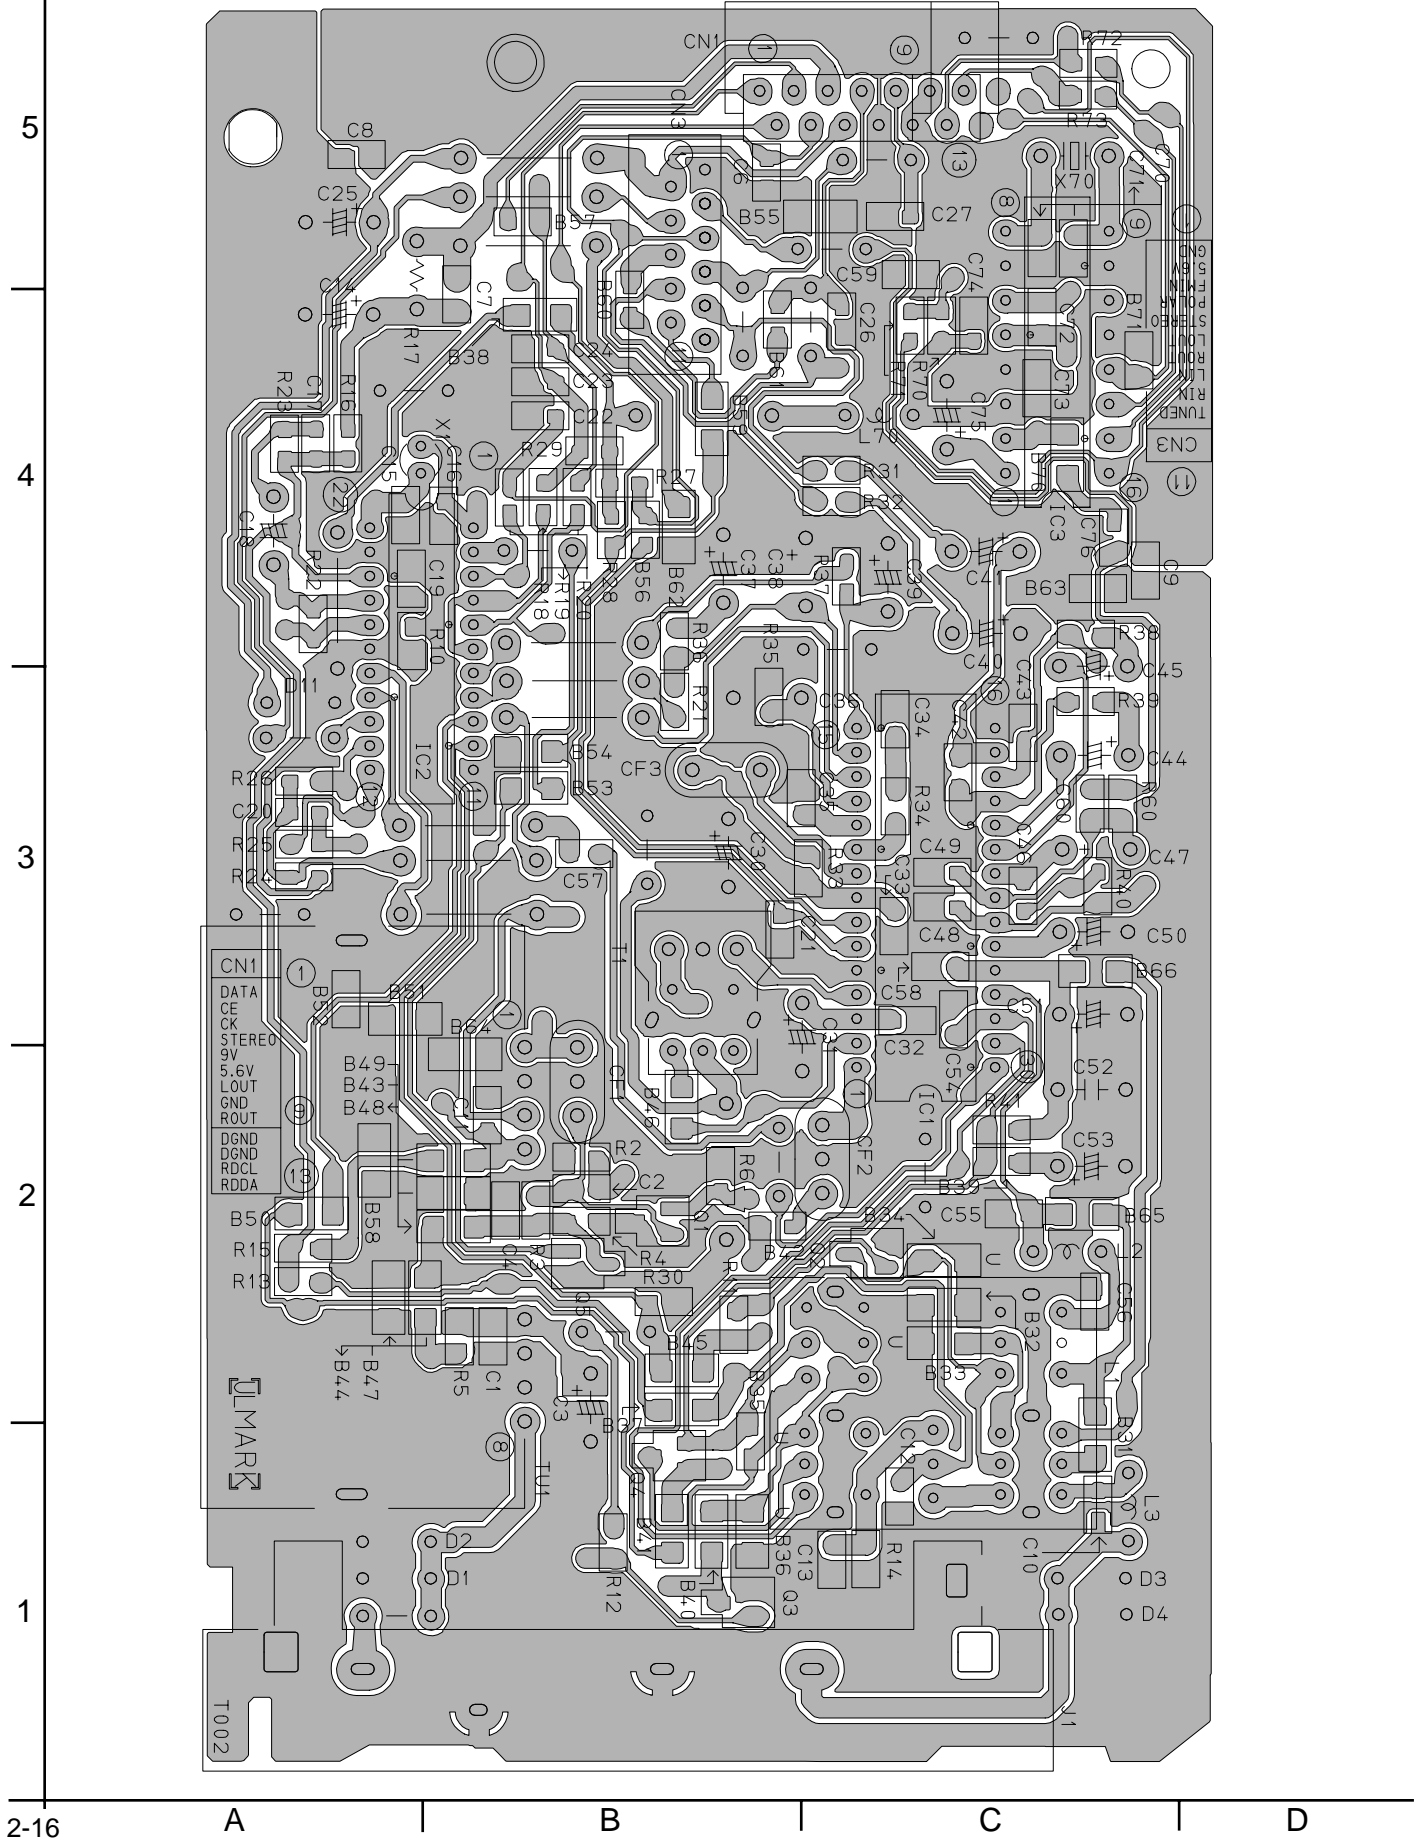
5

4

3

2

1

CN1
R72
R73
C8
C25
CN3
C6
B57
B55
C27
X70
C71
C70
C14
C7
R17
R60
C59
C74
C26
B71
C72
GND
5.6V
FMIN
POLAR
STEREO
LOUT
ROUT
LIN
RIN
TUNED
CN3
R23
C17
R16
B38
C24
C23
C22
R29
B61
B59
R71
R70
C75
L70
C73
X1
C15
C16
R27
R31
R32
B70
IC3
C76
C18
R22
C19
R10
R20
R19
R18
R28
B56
B62
C37
C38
R37
C39
C41
C9
B63
R36
R35
R21
C40
C43
R38
C45
D11
C36
C34
C42
R39
C44
IC2
B54
B53
CF3
C35
R34
C60
R60
R26
C20
R25
R24
C57
C30
C33
C49
C46
C47
R40
R33
C21
C48
C50
T1
B66
CN1
DATA
CE
CK
STEREO
9V
5.6V
LOUT
GND
ROUT
DGND
DGND
RDCL
RDDA
B52
B51
B64
B49
B43
B48
CF1
C58
C32
C31
C54
C51
C52
B46
IC1
R41
C53
R2
C2
R6
CF2
B39
B50
R15
R13
B58
C4
R3
R4
R30
Q1
R1
B42
B34
C55
B65
L2
C56
Q2
B32
B47
B44
R5
C1
C3
B37
B45
B35
B33
L1
ULMARK
TU1
C12
B31
L3
Q4
D2
D1
B4
R12
B40
B36
C13
Q3
R14
C10
D3
D4
J1
T002

2-16
A
B
C
D